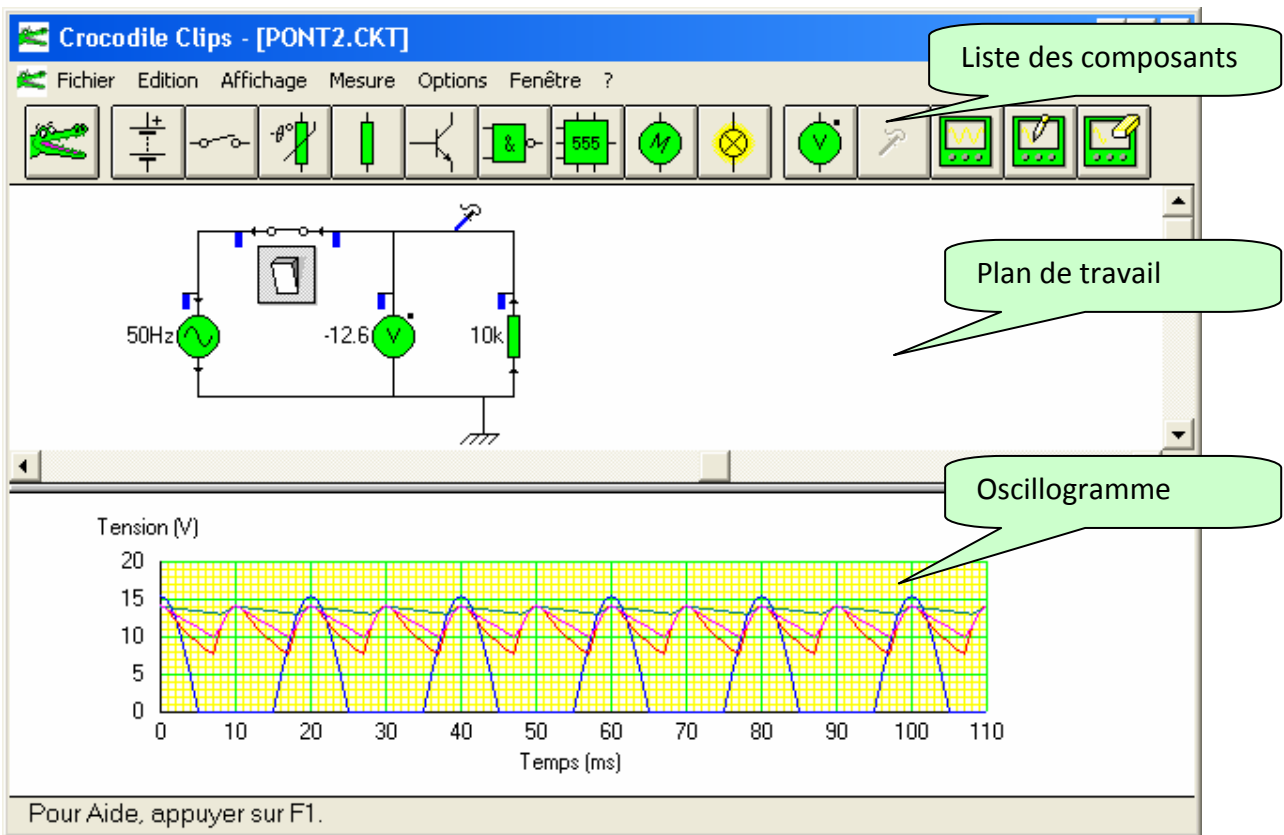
Crocodile Clips - [PONT2.CKT]

Fichier Edition Affichage Mesure Options Fenêtre ?

Liste des composants

555

Plan de travail

50Hz

-12.6

10k

Oscillogramme

Tension (V)

20
15
10
5
0

0 10 20 30 40 50 60 70 80 90 100 110

Temps (ms)

Pour Aide, appuyer sur F1.